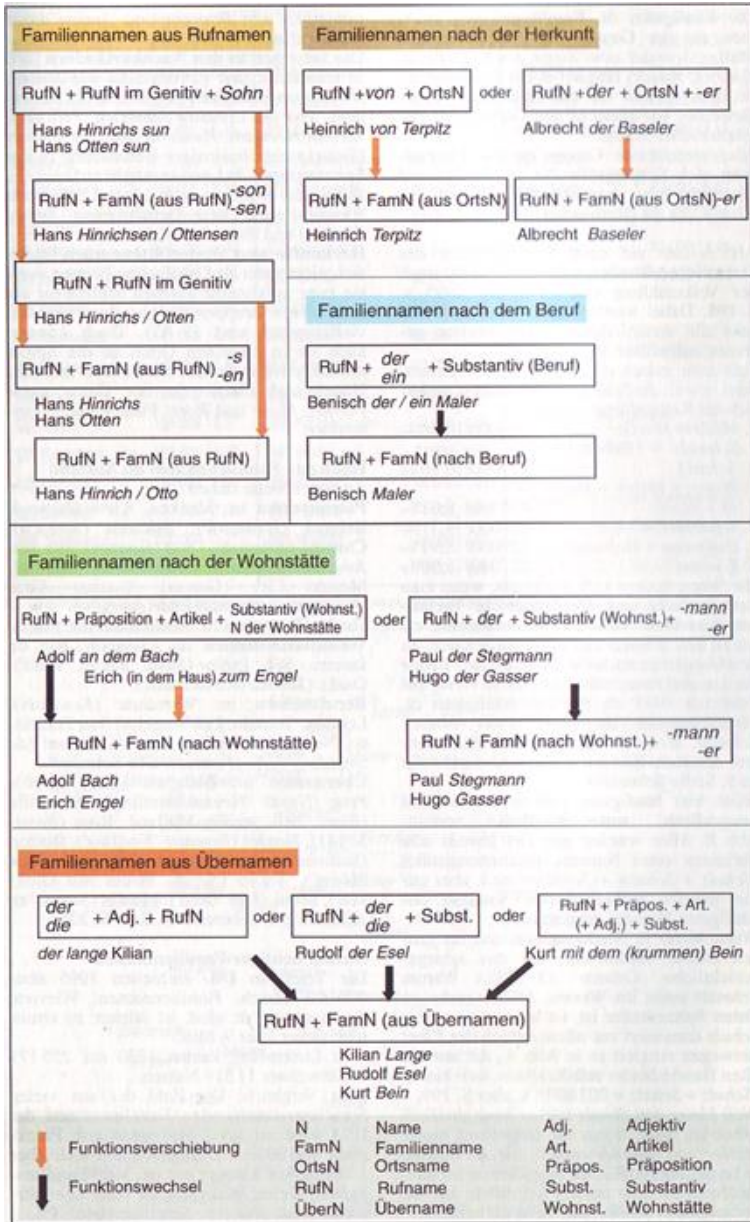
Familiennamen aus Rufnamen

RufN + RufN im Genitiv + Sohn

Hans Hinrichs sun
Hans Otten sun

RufN + FamN (aus RufN) -son -sen

Hans Hinrichsen / Ottensen

RufN + RufN im Genitiv

Hans Hinrichs / Otten

RufN + FamN (aus RufN) -s -en

Hans Hinrichs
Hans Otten

RufN + FamN (aus RufN)

Hans Hinrich / Otto

Familiennamen nach der Herkunft

RufN + von + OrtsN oder RufN + der + OrtsN + -er

Heinrich von Terpitz

Albrecht der Baseler

RufN + FamN (aus OrtsN)

RufN + FamN (aus OrtsN)-er

Heinrich Terpitz

Albrecht Baseler

Familiennamen nach dem Beruf

RufN + der ein + Substantiv (Beruf)

Benisch der / ein Maler

RufN + FamN (nach Beruf)

Benisch Maler

Familiennamen nach der Wohnstätte

RufN + Präposition + Artikel + Substantiv (Wohnst.) N der Wohnstätte oder RufN + der + Substantiv (Wohnst.)+ -mann -er

Adolf an dem Bach
Erich (in dem Haus) zum Engel

Paul der Stegmann
Hugo der Gasser

RufN + FamN (nach Wohnstätte)

RufN + FamN (nach Wohnst.)+ -mann -er

Adolf Bach
Erich Engel

Paul Stegmann
Hugo Gasser

Familiennamen aus Übernamen

der die + Adj. + RufN oder RufN + der die + Subst. oder RufN + Präpos. + Art. (+ Adj.) + Subst.

der lange Kilian

Rudolf der Esel

Kurt mit dem (krummen) Bein

RufN + FamN (aus Übernamen)

Kilian Lange
Rudolf Esel
Kurt Bein

Funktionsverschiebung

Funktionswechsel

| N | Name | Adj. | Adjektiv |
|---|---|---|---|
| FamN | Familienname | Art. | Artikel |
| OrtsN | Ortsname | Präpos. | Präposition |
| RufN | Rufname | Subst. | Substantiv |
| ÜberN | Übername | Wohnst. | Wohnstätte |